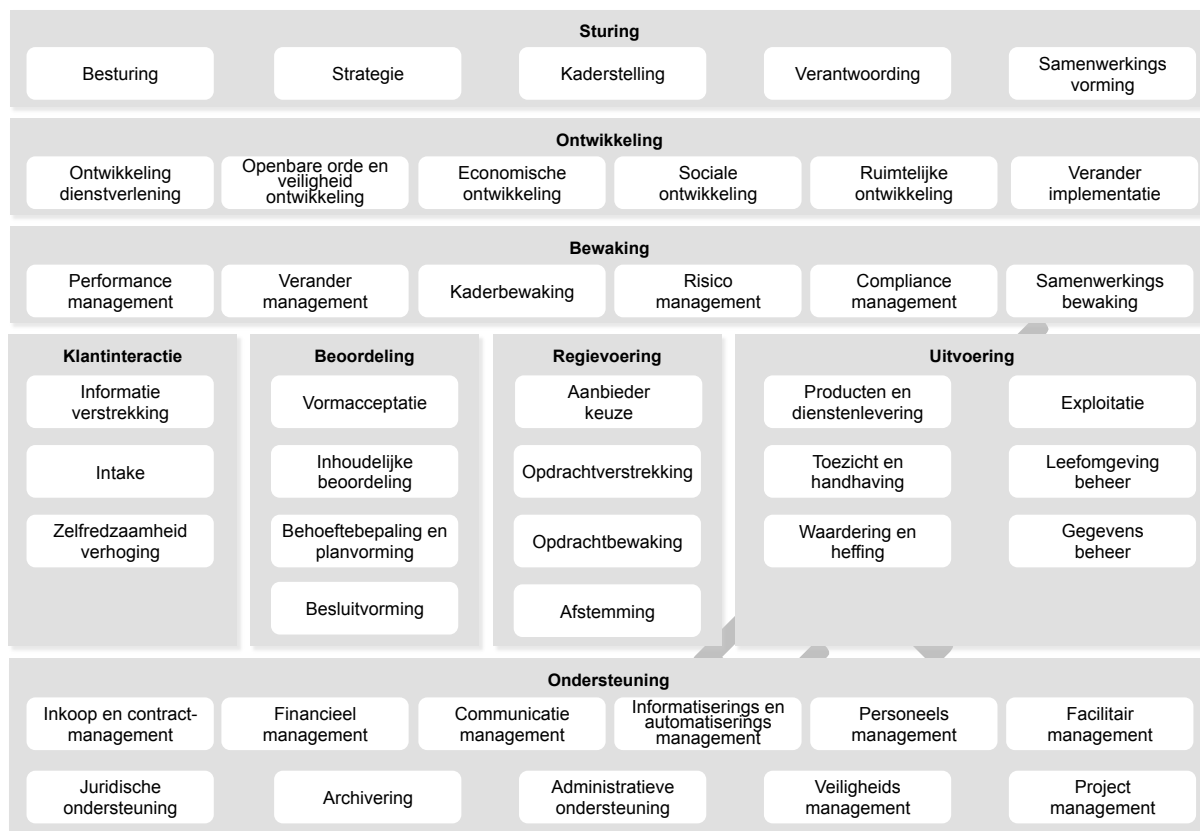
Sturing

Besturing

Strategie

Kaderstelling

Verantwoording

Samenwerkings vorming

Ontwikkeling

Ontwikkeling dienstverlening

Openbare orde en veiligheid ontwikkeling

Economische ontwikkeling

Sociale ontwikkeling

Ruimtelijke ontwikkeling

Verander implementatie

Bewaking

Performance management

Verander management

Kaderbewaking

Risico management

Compliance management

Samenwerkings bewaking

Klantinteractie

Informatie verstrekking

Intake

Zelfredzaamheid verhoging

Beoordeling

Vormacceptatie

Inhoudelijke beoordeling

Behoeftebepaling en planvorming

Besluitvorming

Regievoering

Aanbieder keuze

Opdrachtverstrekking

Opdrachtbewaking

Afstemming

Uitvoering

Producten en dienstenlevering

Exploitatie

Toezicht en handhaving

Leefomgeving beheer

Waardering en heffing

Gegevens beheer

Ondersteuning

Inkoop en contract-management

Financieel management

Communicatie management

Informatiserings en automatiserings management

Personeels management

Facilitair management

Juridische ondersteuning

Archivering

Administratieve ondersteuning

Veiligheids management

Project management